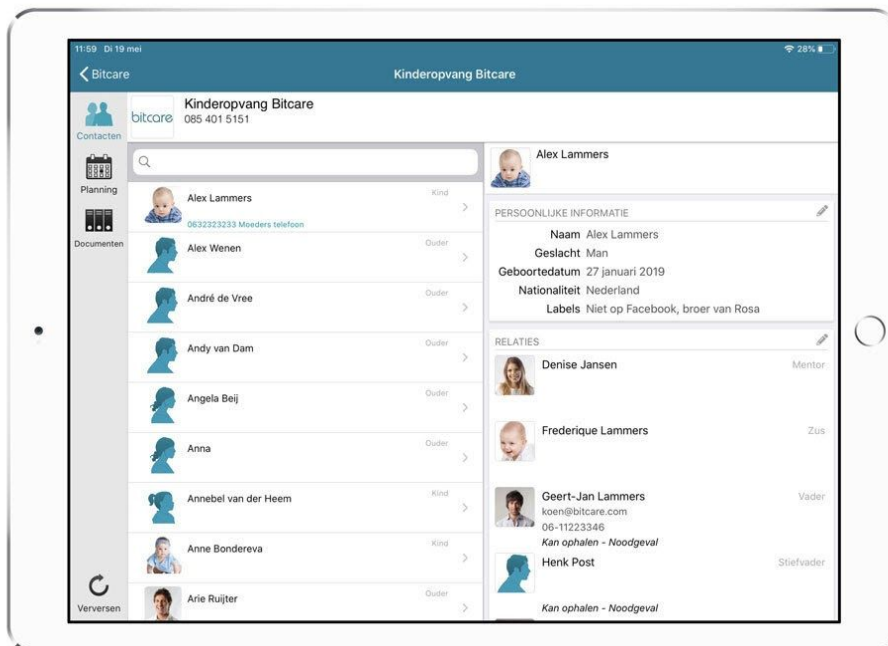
11:59 Di 19 mei
28%

Bitcare
Kinderopvang Bitcare

Contacten
Planning
Documenten
Verversen

bitcare
Kinderopvang Bitcare
085 401 5151

Alex Lammers
Kind
0632323233 Moeders telefoon

Alex Wenen
Ouder

André de Vree
Ouder

Andy van Dam
Ouder

Angela Beij
Ouder

Anna
Ouder

Annebel van der Heem
Kind

Anne Bondereva
Kind

Arie Ruijter
Ouder

Alex Lammers

PERSOONLIJKE INFORMATIE
Naam Alex Lammers
Geslacht Man
Geboortedatum 27 januari 2019
Nationaliteit Nederland
Labels Niet op Facebook, broer van Rosa

RELATIES
Denise Jansen
Mentor

Frederique Lammers
Zus

Geert-Jan Lammers
Vader
koen@bitcare.com
06-11223346
Kan ophalen - Noodgeval

Henk Post
Stiefvader
Kan ophalen - Noodgeval